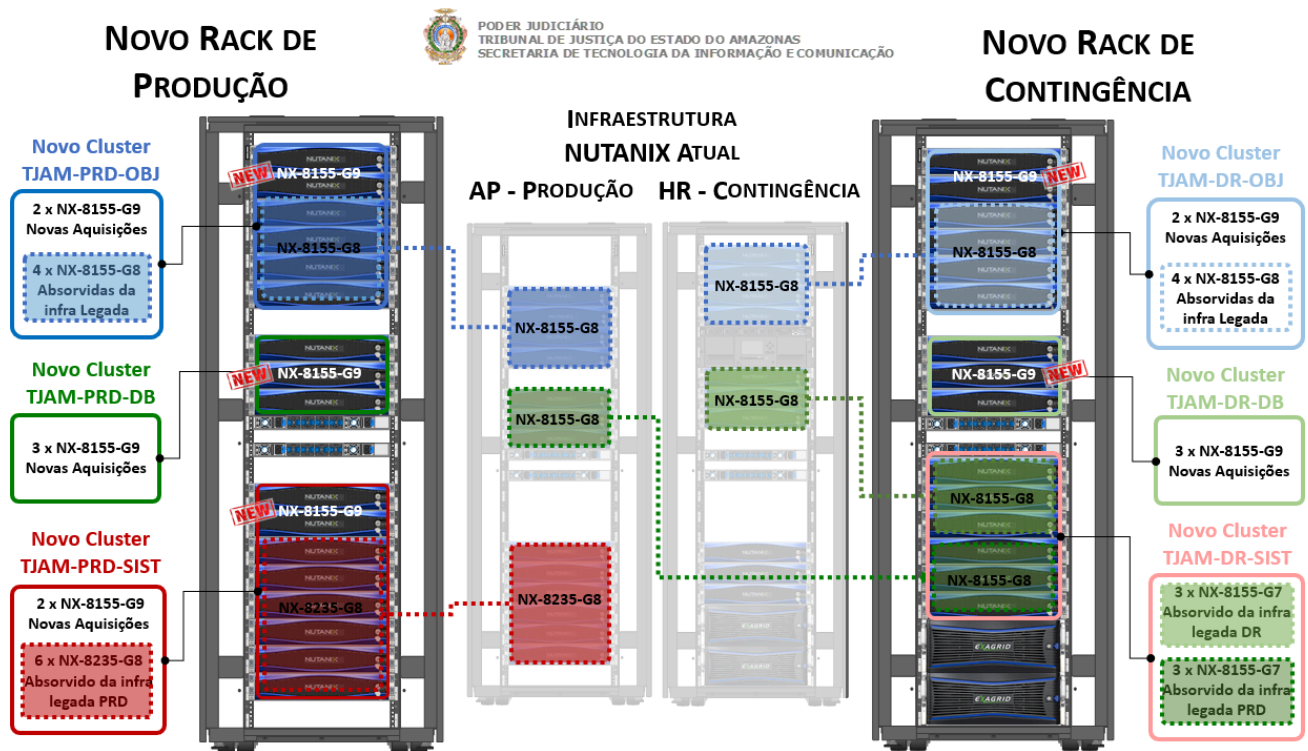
NOVO RACK DE PRODUÇÃO

PODER JUDICIÁRIO
TRIBUNAL DE JUSTIÇA DO ESTADO DO AMAZONAS
SECRETARIA DE TECNOLOGIA DA INFORMAÇÃO E COMUNICAÇÃO

NOVO RACK DE CONTINGÊNCIA

INFRAESTRUTURA NUTANIX ATUAL

AP - PRODUÇÃO

HR - CONTINGÊNCIA

Novo Cluster TJAM-PRD-OBJ

2 x NX-8155-G9 Novas Aquisições

4 x NX-8155-G8 Absorvidas da infra Legada

NEW

NX-8155-G9

NX-8155-G8

Novo Cluster TJAM-PRD-DB

3 x NX-8155-G9 Novas Aquisições

NEW

NX-8155-G9

Novo Cluster TJAM-PRD-SIST

2 x NX-8155-G9 Novas Aquisições

6 x NX-8235-G8 Absorvido da infra legada PRD

NEW

NX-8155-G9

NX-8235-G8

NX-8155-G8

NX-8155-G8

NX-8235-G8

NX-8155-G8

NX-8155-G8

EXAGRID

NX-8155-G9

NEW

NX-8155-G8

NX-8155-G9

NEW

NX-8155-G8

NX-8155-G8

EXAGRID

EXAGRID

Novo Cluster TJAM-DR-OBJ

2 x NX-8155-G9 Novas Aquisições

4 x NX-8155-G8 Absorvidas da infra Legada

Novo Cluster TJAM-DR-DB

3 x NX-8155-G9 Novas Aquisições

Novo Cluster TJAM-DR-SIST

3 x NX-8155-G7 Absorvido da infra legada DR

3 x NX-8155-G7 Absorvido da infra legada PRD